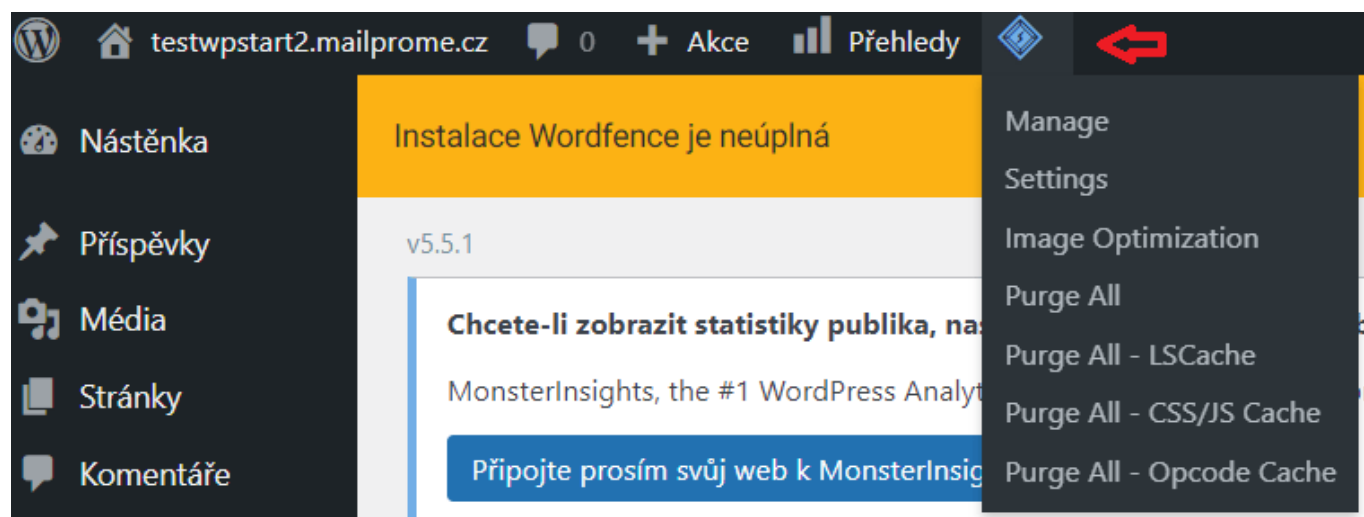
testwpstart2.mailprome.cz 0 Akce Přehledy

Nástěnka

Příspěvky

Média

Stránky

Komentáře

Instalace Wordfence je neúplná

v5.5.1

Chcete-li zobrazit statistiky publika, nas

MonsterInsights, the #1 WordPress Analyt

Připojte prosím svůj web k MonsterInsig

Manage

Settings

Image Optimization

Purge All

Purge All - LSCache

Purge All - CSS/JS Cache

Purge All - Opcode Cache